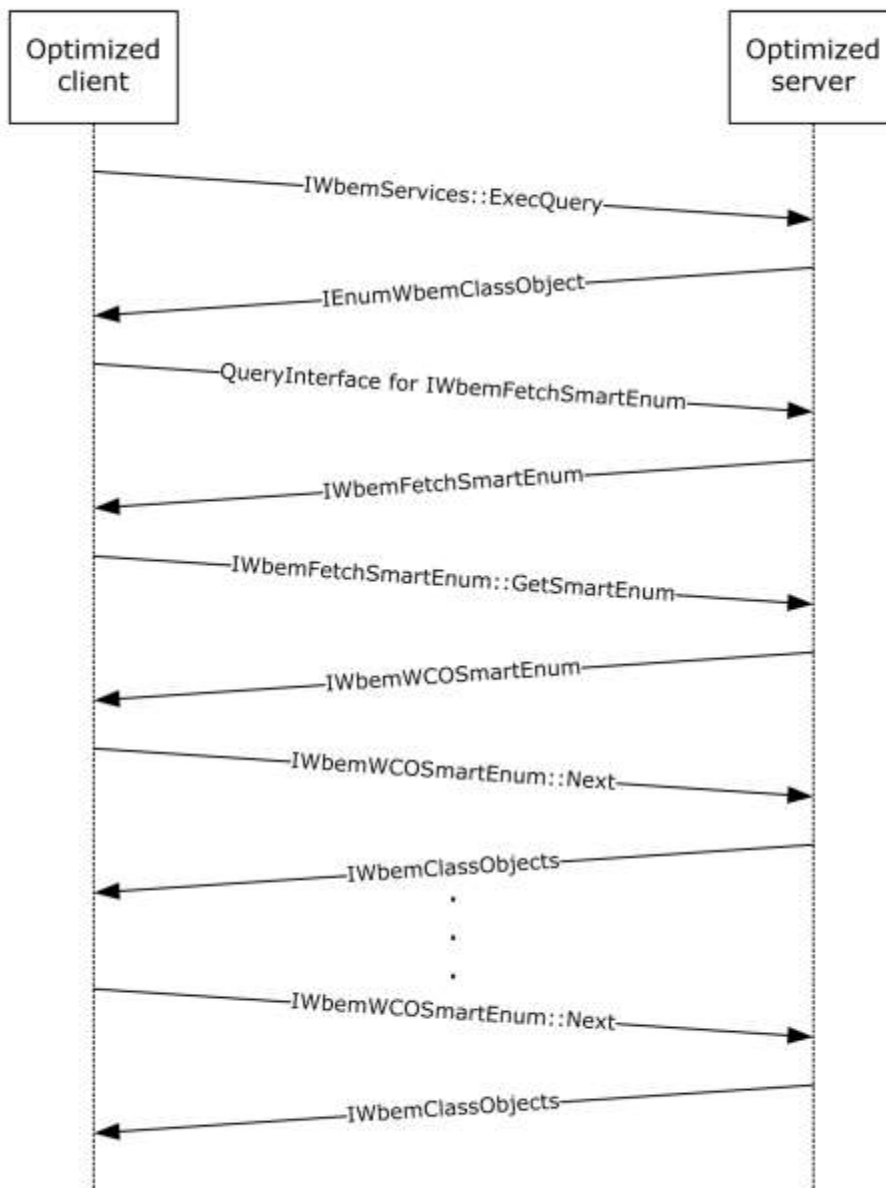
Optimized client

Optimized server

IWbemServices::ExecQuery

IEnumWbemClassObject

QueryInterface for IWbemFetchSmartEnum

IWbemFetchSmartEnum

IWbemFetchSmartEnum::GetSmartEnum

IWbemWCOSmartEnum

IWbemWCOSmartEnum::Next

IWbemClassObjects

.
.
.

IWbemWCOSmartEnum::Next

IWbemClassObjects